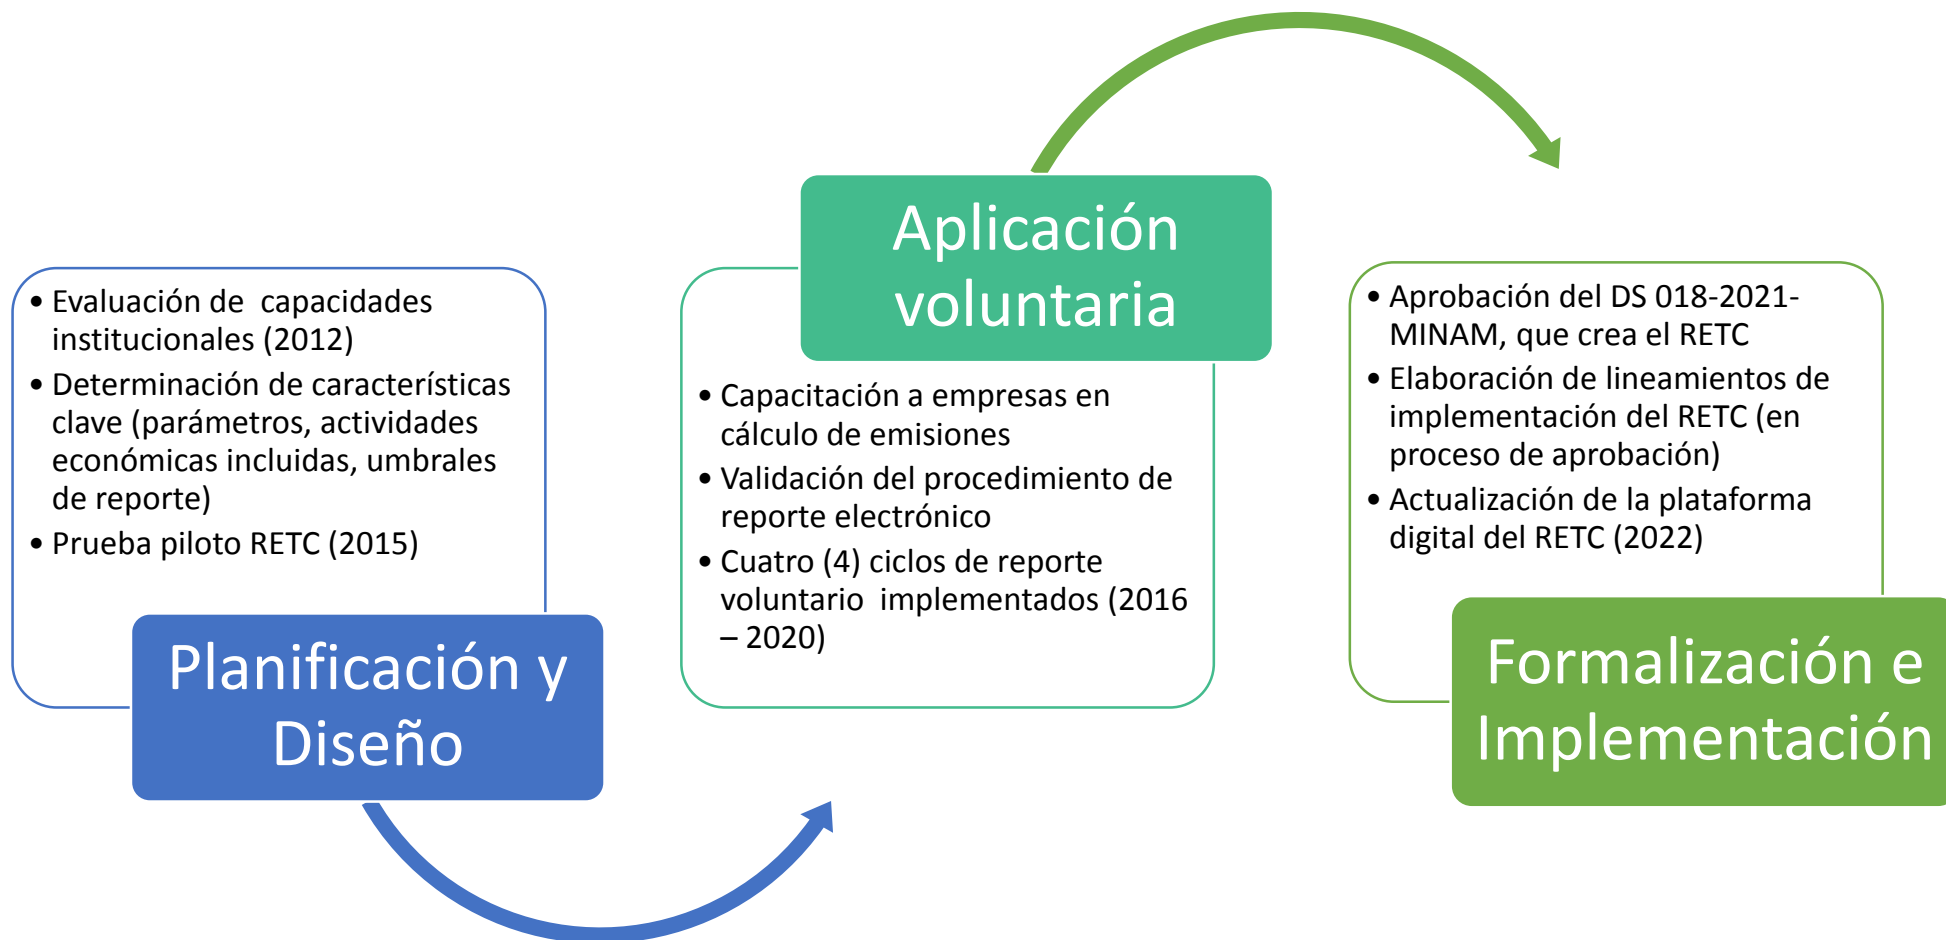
Planificación y Diseño

- Evaluación de capacidades institucionales (2012)
- Determinación de características clave (parámetros, actividades económicas incluidas, umbrales de reporte)
- Prueba piloto RETC (2015)

Aplicación voluntaria

- Capacitación a empresas en cálculo de emisiones
- Validación del procedimiento de reporte electrónico
- Cuatro (4) ciclos de reporte voluntario implementados (2016 – 2020)

Formalización e Implementación

- Aprobación del DS 018-2021-MINAM, que crea el RETC
- Elaboración de lineamientos de implementación del RETC (en proceso de aprobación)
- Actualización de la plataforma digital del RETC (2022)